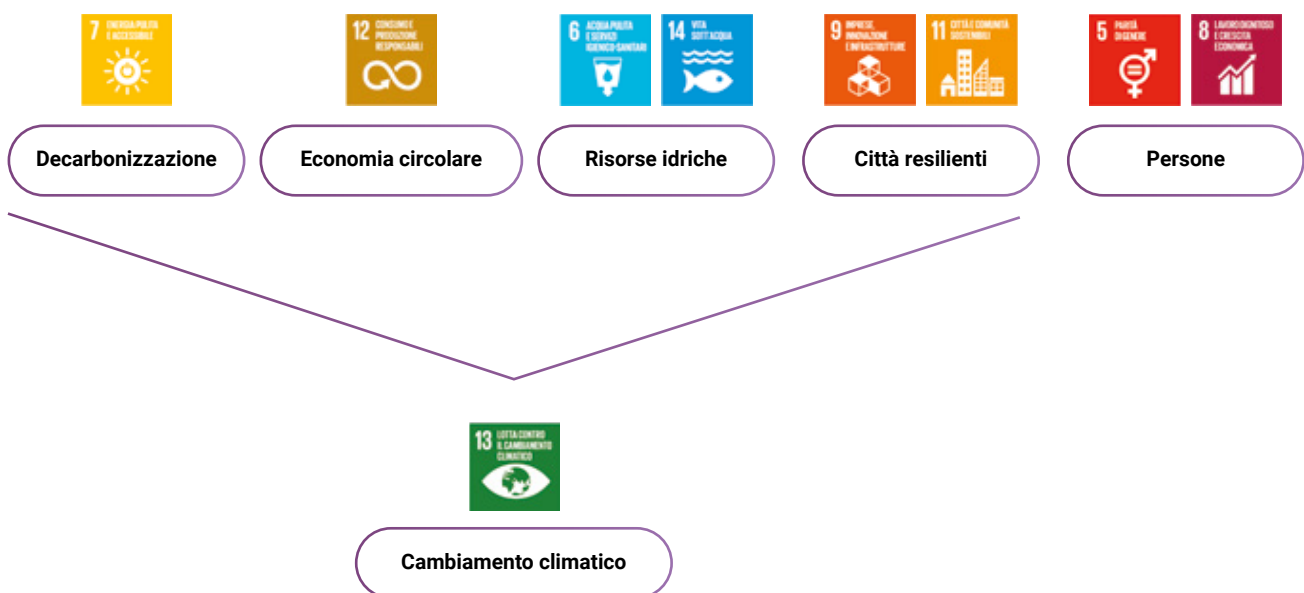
7 ENERGIA PULITA E ACCESSIBILE

Decarbonizzazione

12 CONSUMO E PRODUZIONE RESPONSABILI

Economia circolare

6 ACQUA PULITA E SERVIZI IGIENICO-SANITARI

14 VITA SOTT'ACQUA

Risorse idriche

9 IMPRESE, INNOVAZIONE E INFRASTRUTTURE

11 CITTÀ E COMUNITÀ SOSTENIBILI

Città resilienti

5 PARITÀ DI GENERE

8 LAVORO DIGNITOSO E CRESCITA ECONOMICA

Persone

13 LOTTA CONTRO IL CAMBIAMENTO CLIMATICO

Cambiamento climatico